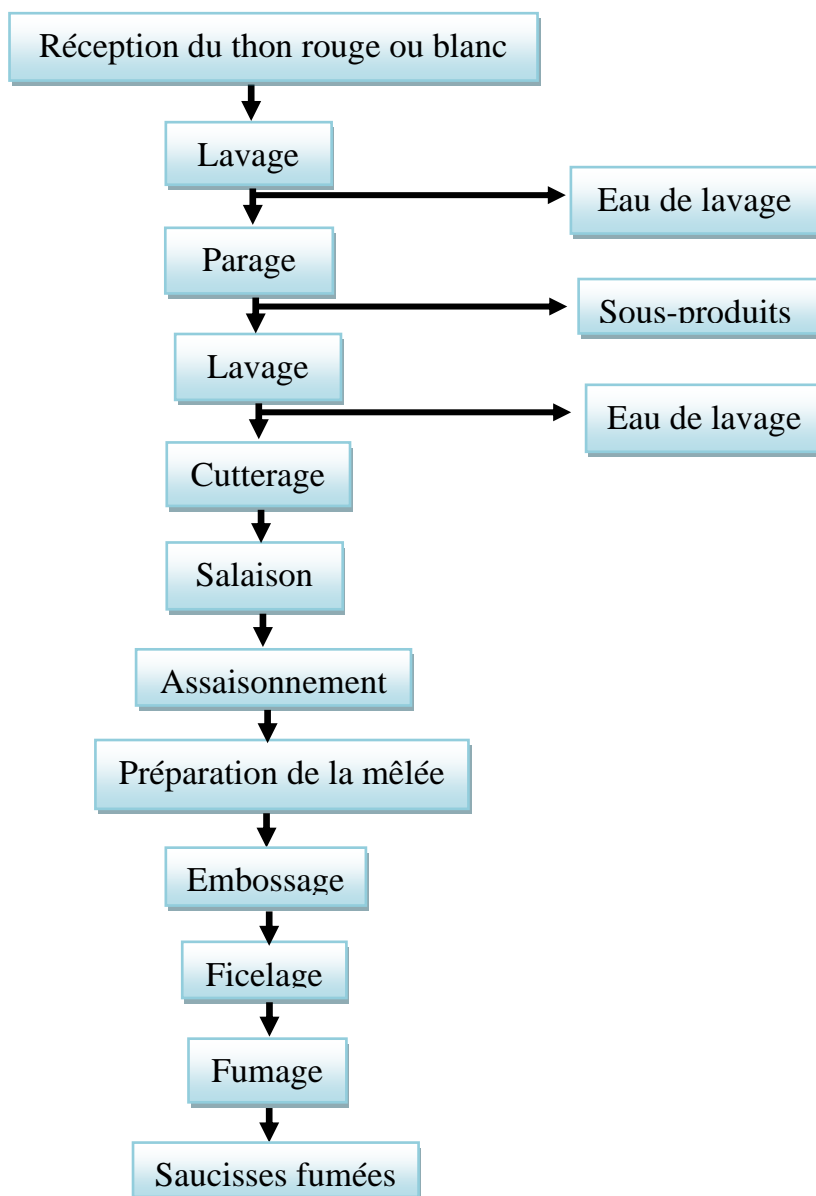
Réception du thon rouge ou blanc

Lavage

Eau de lavage

Parage

Sous-produits

Lavage

Eau de lavage

Cutterage

Salaison

Assaisonnement

Préparation de la mêlée

Embossage

Ficelage

Fumage

Saucisses fumées